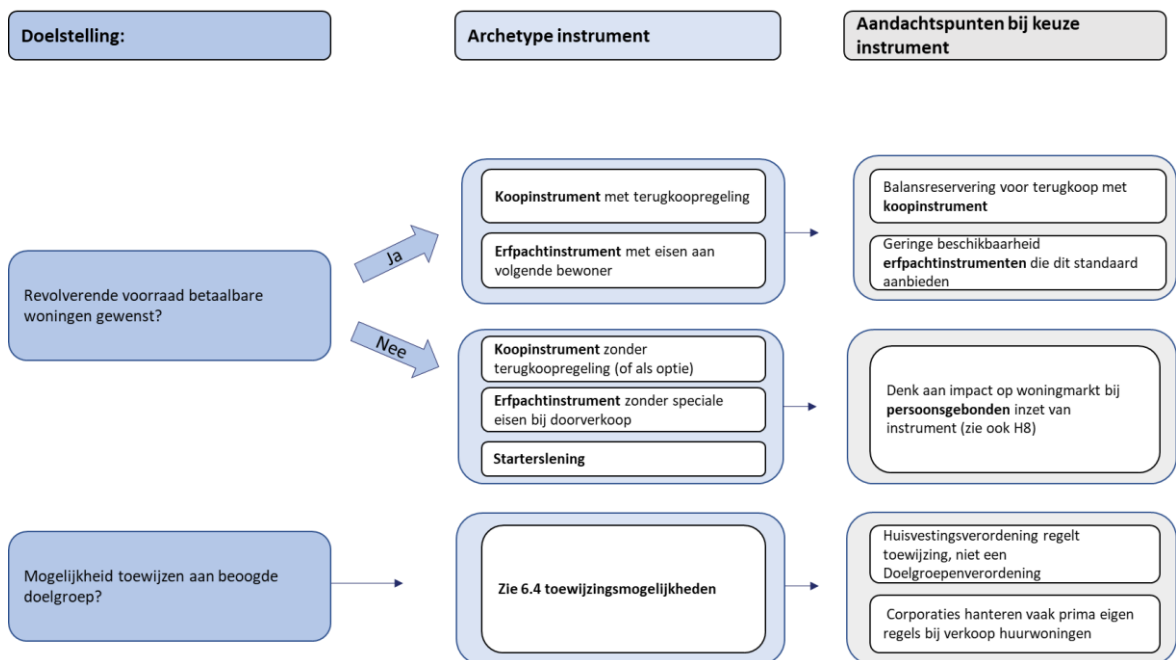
**Doelstelling:**

**Archetype instrument**

**Aandachtspunten bij keuze instrument**

Revolverende voorraad betaalbare woningen gewenst?

Ja

**Koopinstrument** met terugkoopregeling

**Erfpachtinstrument** met eisen aan volgende bewoner

Balansreservering voor terugkoop met **koopinstrument**

Geringe beschikbaarheid **erfpachtinstrumenten** die dit standaard aanbieden

Nee

**Koopinstrument** zonder terugkoopregeling (of als optie)

**Erfpachtinstrument** zonder speciale eisen bij doorverkoop

**Starterslening**

Denk aan impact op woningmarkt bij **persoonsgebonden** inzet van instrument (zie ook H8)

Mogelijkheid toewijzen aan beoogde doelgroep?

**Zie 6.4 toewijzingsmogelijkheden**

Huisvestingsverordening regelt toewijzing, niet een Doelgroepenverordening

Corporaties hanteren vaak prima eigen regels bij verkoop huurwoningen